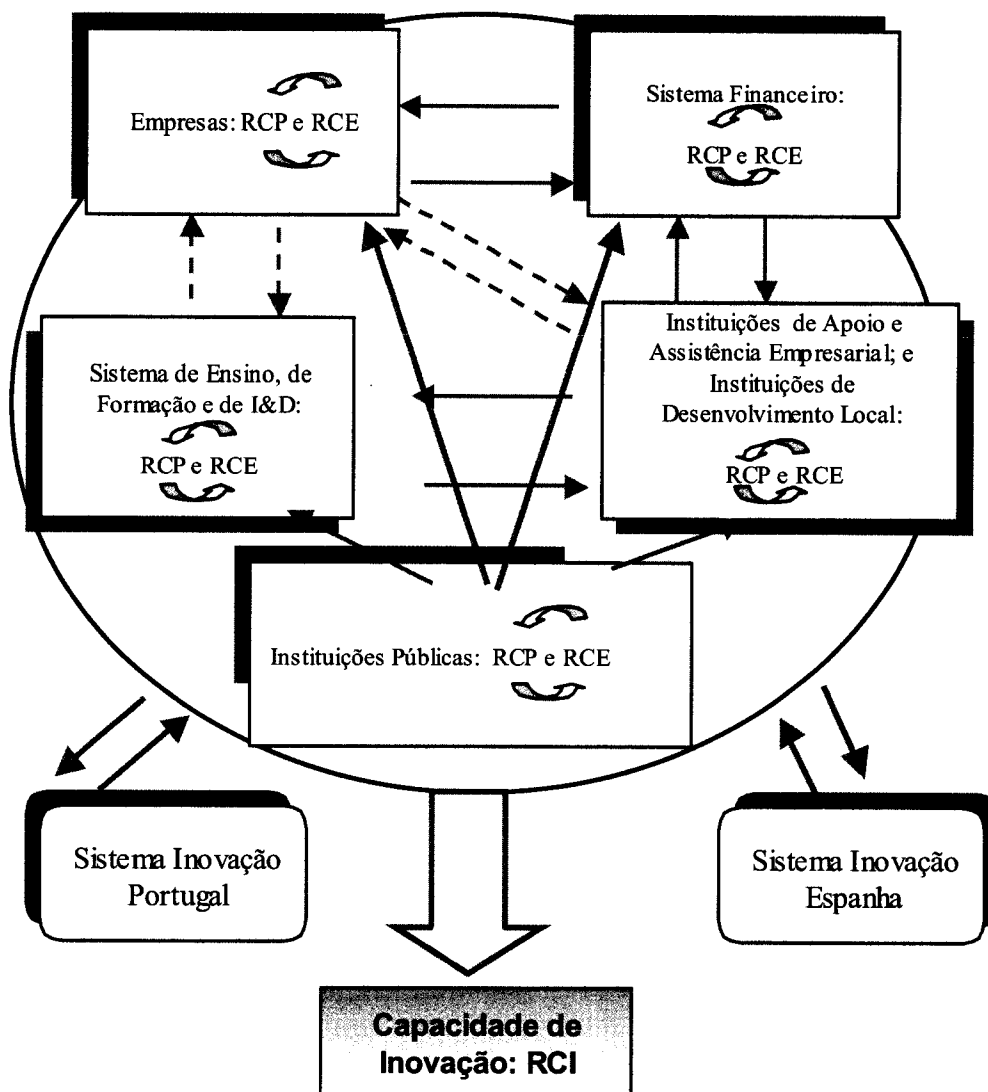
Empresas: RCP e RCE

Sistema Financeiro: RCP e RCE

Sistema de Ensino, de Formação e de I&D: RCP e RCE

Instituições de Apoio e Assistência Empresarial; e Instituições de Desenvolvimento Local: RCP e RCE

Instituições Públicas: RCP e RCE

Sistema Inovação Portugal

Sistema Inovação Espanha

Capacidade de Inovação: RCI